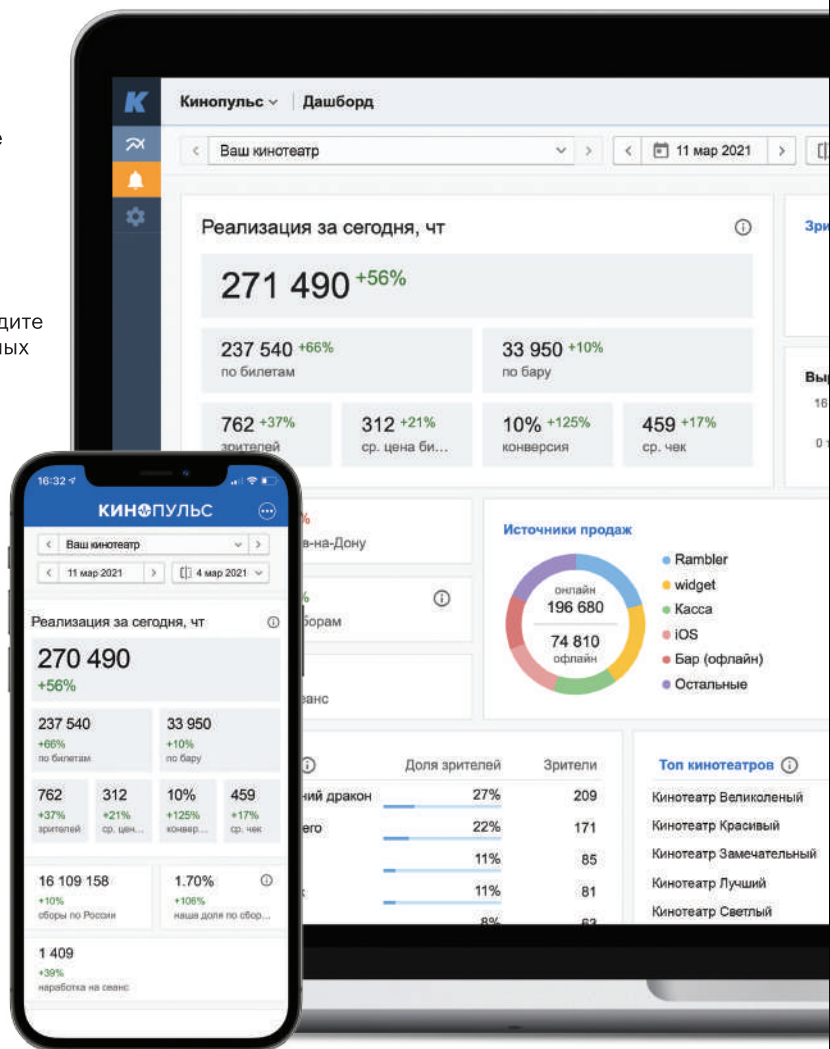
е

дите
ных

K
Кинопульс
Дашборд
Ваш кинотеатр
11 мар 2021

Реализация за сегодня, чт
271 490 +56%
237 540 +66%
по билетам
33 950 +10%
по бару
762 +37%
зрителей
312 +21%
ср. цена би...
10% +125%
конверсия
459 +17%
ср. чек

Зри
Вы
16
0

%
в-на-Дону
%
борам
ванс

Источники продаж
онлайн
196 680
74 810
офлайн
Rambler
widget
Касса
iOS
Бар (офлайн)
Остальные

Доля зрителей
Зрители
ний дракон 27% 209
его 22% 171
11% 85
11% 81
8% 63

Топ кинотеатров
Кинотеатр Великолепный
Кинотеатр Красивый
Кинотеатр Замечательный
Кинотеатр Лучший
Кинотеатр Светлый

16:32
КИНОПУЛЬС
Ваш кинотеатр
11 мар 2021
4 мар 2021
Реализация за сегодня, чт
270 490
+56%
237 540
+66%
по билетам
33 950
+10%
по бару
762
+37%
зрителей
312
+21%
ср. цен...
10%
+125%
конвер...
459
+17%
ср. чек
16 109 158
+10%
сборы по России
1.70%
+106%
наша доля по сбор...
1 409
+39%
наработка на сеанс